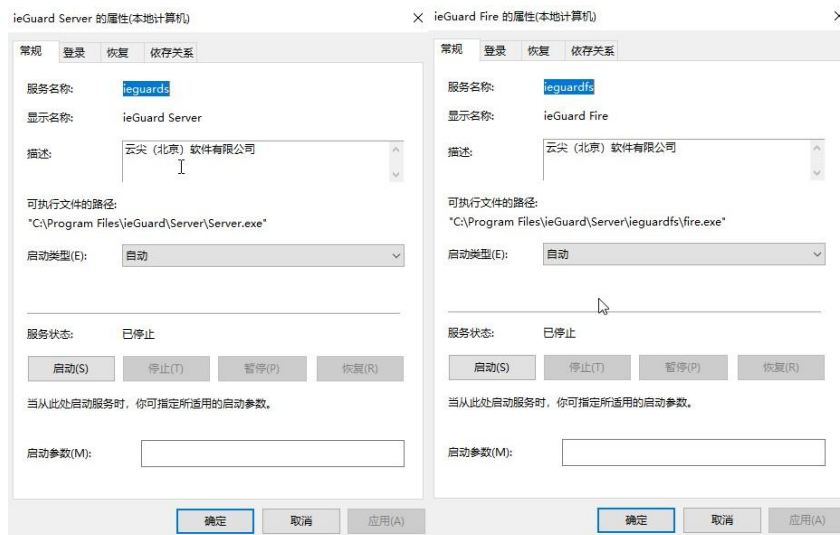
ieGuard Server 的属性(本地计算机)

×

常规 登录 恢复 依存关系

服务名称: ieguards

显示名称: ieGuard Server

描述: 云尖（北京）软件有限公司

可执行文件的路径:
"C:\Program Files\ieGuard\Server\Server.exe"

启动类型(E): 自动

服务状态: 已停止

启动(S) 停止(T) 暂停(P) 恢复(R)

当从此处启动服务时，你可指定所适用的启动参数。

启动参数(M):

确定 取消 应用(A)

ieGuard Fire 的属性(本地计算机)

×

常规 登录 恢复 依存关系

服务名称: ieguardfs

显示名称: ieGuard Fire

描述: 云尖（北京）软件有限公司

可执行文件的路径:
"C:\Program Files\ieGuard\Server\ieguardfs\fire.exe"

启动类型(E): 自动

服务状态: 已停止

启动(S) 停止(T) 暂停(P) 恢复(R)

当从此处启动服务时，你可指定所适用的启动参数。

启动参数(M):

确定 取消 应用(A)